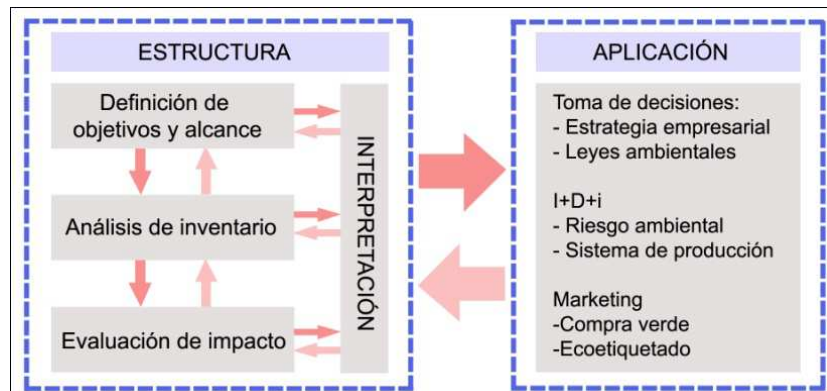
ESTRUCTURA

Definición de objetivos y alcance

Análisis de inventario

Evaluación de impacto

INTERPRETACIÓN

APLICACIÓN

Toma de decisiones:
- Estrategia empresarial
- Leyes ambientales

I+D+i
- Riesgo ambiental
- Sistema de producción

Marketing
-Compra verde
-Ecoetiquetado